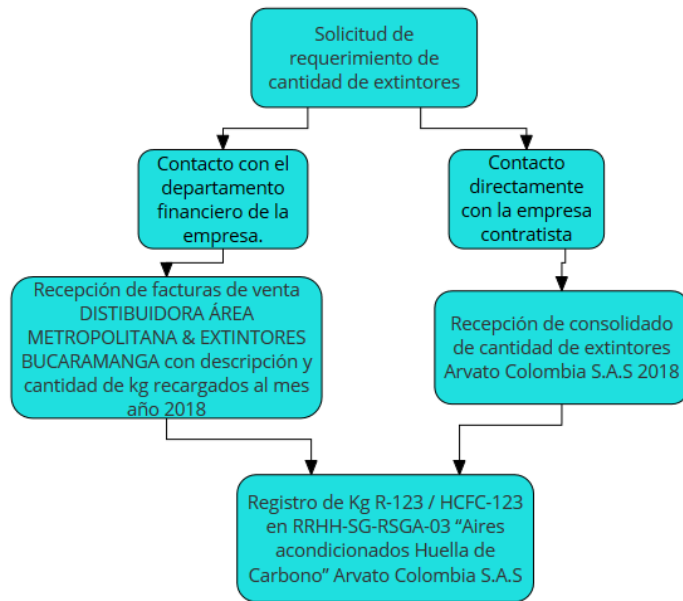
Solicitud de requerimiento de cantidad de extintores

Contacto con el departamento financiero de la empresa.

Contacto directamente con la empresa contratista

Recepción de facturas de venta DISTIBUIDORA ÁREA METROPOLITANA & EXTINTORES BUCARAMANGA con descripción y cantidad de kg recargados al mes año 2018

Recepción de consolidado de cantidad de extintores Arvato Colombia S.A.S 2018

Registro de Kg R-123 / HCFC-123 en RRHH-SG-RSGA-03 “Aires acondicionados Huella de Carbono” Arvato Colombia S.A.S